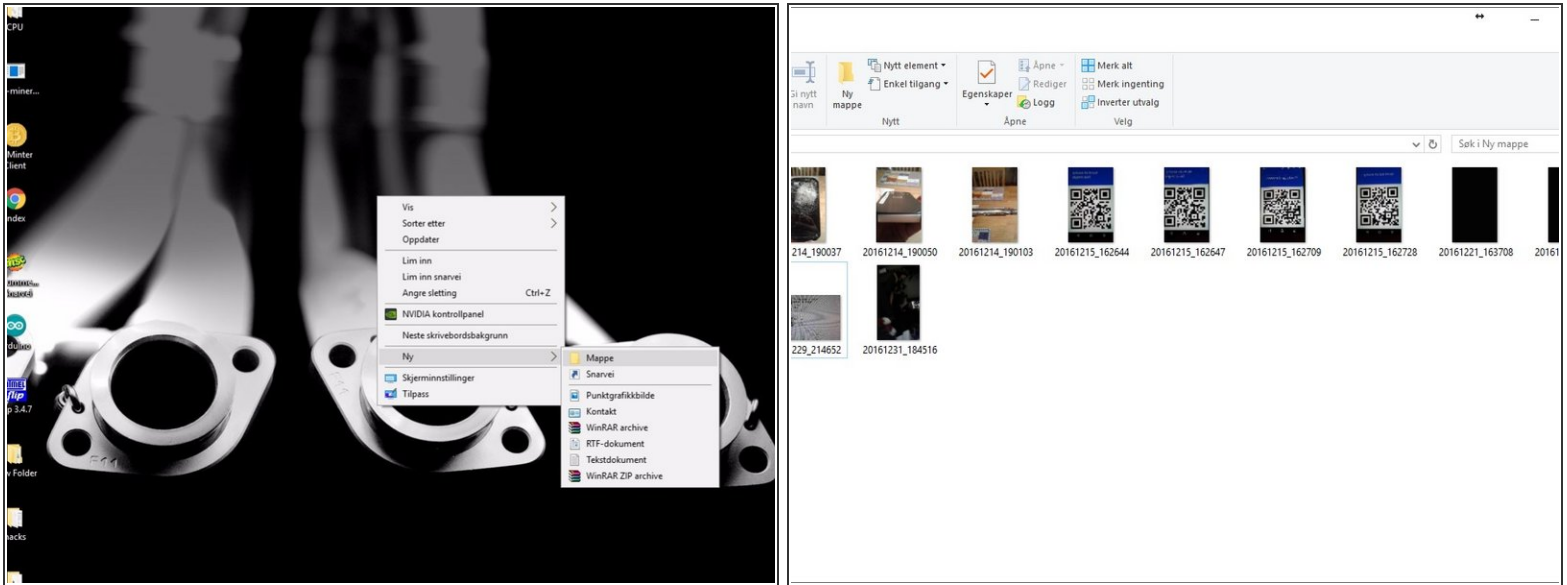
CPU

-miner...

Minter client

ndex

Vis
Sorter etter
Oppdater
Lim inn
Lim inn snarvei
Angre sletting Ctrl+Z
NVIDIA kontrollpanel
Neste skrivebordsbakgrunn
Ny
Skjerminnstillinger
Tilpass

Mappe
Snarvei
Punktgrafikkbilde
Kontakt
WinRAR archive
RTF-dokument
Tekstdokument
WinRAR ZIP archive

p 3.4.7

v Folder

nacks

Gi nytt navn
Ny mappe
Nytt element
Enkel tilgang
Nytt
Egenskaper
Åpne
Rediger
Logg
Åpne
Merk alt
Merk ingenting
Inverter utvalg
Velg

Søk i Ny mappe

214_190037
20161214_190050
20161214_190103
20161215_162644
20161215_162647
20161215_162709
20161215_162728
20161221_163708
2016
229_214652
20161231_184516